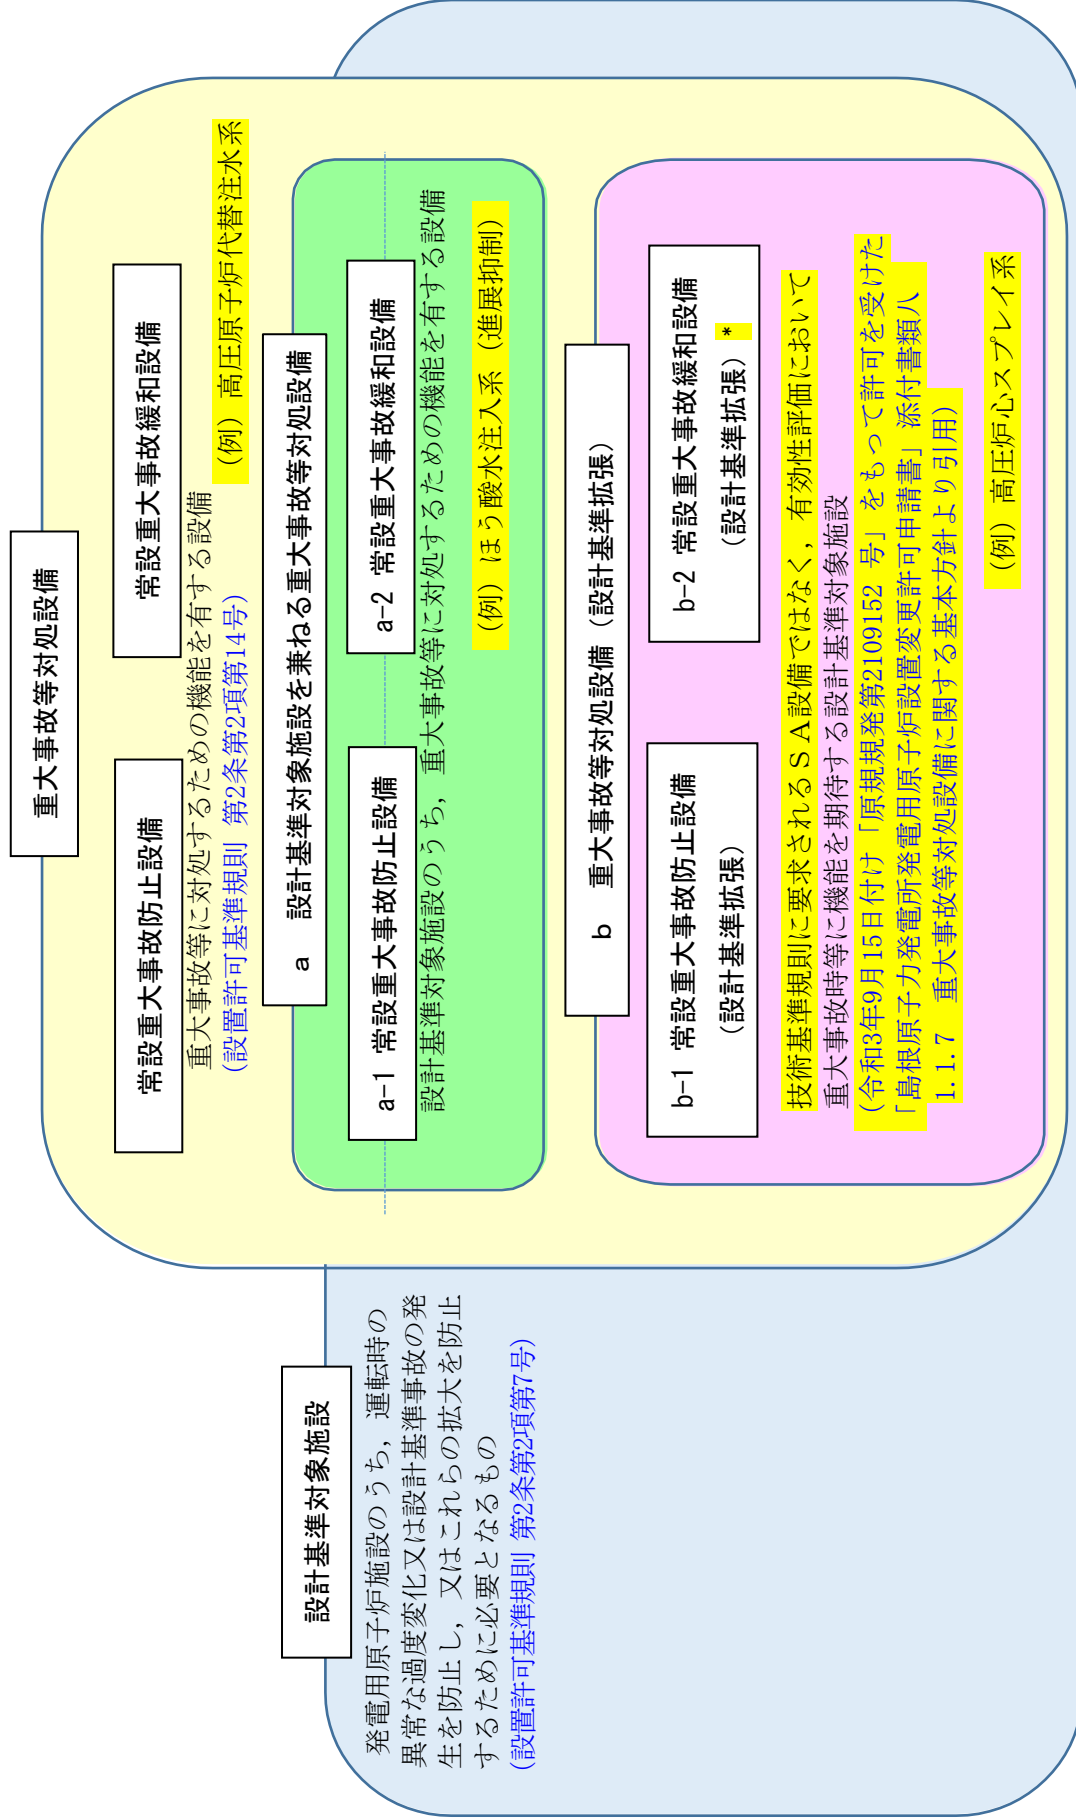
重大事故等対処設備

常設重大事故防止設備

常設重大事故緩和設備

重大事故等に対処するための機能を有する設備
(設置許可基準規則 第2条第2項第14号)

(例) 高圧原子炉代替注水系

a 設計基準対象施設を兼ねる重大事故等対処設備

a-1 常設重大事故防止設備

a-2 常設重大事故緩和設備

設計基準対象施設のうち, 重大事故等に対処するための機能を有する設備

(例) ほう酸水注入系 (進展抑制)

b 重大事故等対処設備 (設計基準拡張)

b-1 常設重大事故防止設備
(設計基準拡張)

b-2 常設重大事故緩和設備
(設計基準拡張) *

技術基準規則に要求されるSA設備ではなく, 有効性評価において重大事故時等に機能を期待する設計基準対象施設
(令和3年9月15日付け「原規規発第2109152号」をもって許可を受けた「島根原子力発電所発電用原子炉設置変更許可申請書」添付書類八 1.1.7 重大事故等対処設備に関する基本方針より引用)

(例) 高圧炉心スプレイ系

設計基準対象施設

発電用原子炉施設のうち, 運転時の異常な過渡変化又は設計基準事故の発生を防止し, 又はこれらの拡大を防止するために必要となるもの
(設置許可基準規則 第2条第2項第7号)